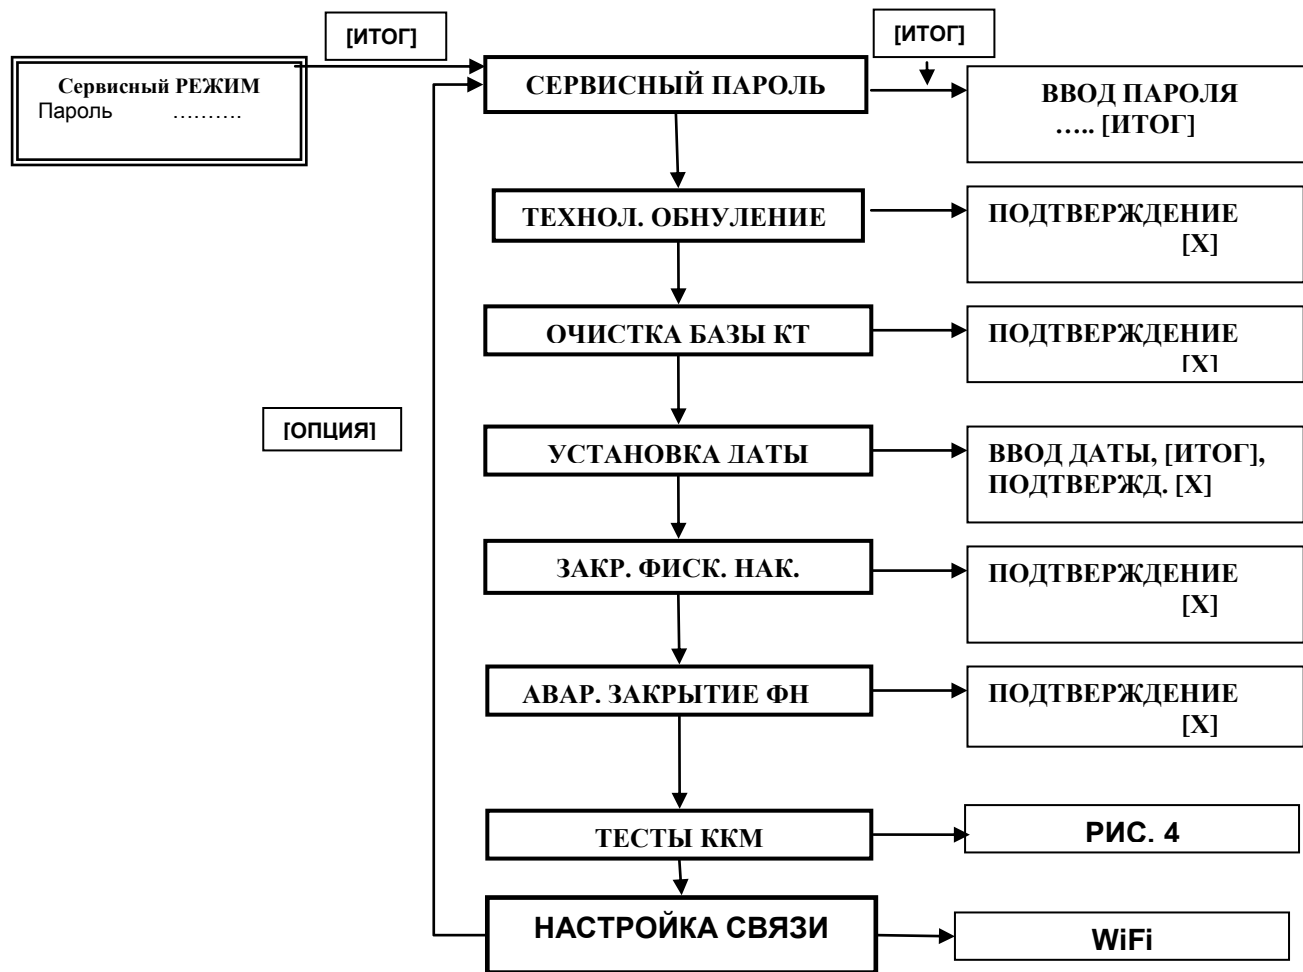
[ИТОГ]

Сервисный РЕЖИМ
Пароль ……….

СЕРВИСНЫЙ ПАРОЛЬ

[ИТОГ]

ВВОД ПАРОЛЯ
….. [ИТОГ]

ТЕХНОЛ. ОБНУЛЕНИЕ

ПОДТВЕРЖДЕНИЕ
[X]

ОЧИСТКА БАЗЫ КТ

ПОДТВЕРЖДЕНИЕ
[X]

[ОПЦИЯ]

УСТАНОВКА ДАТЫ

ВВОД ДАТЫ, [ИТОГ], ПОДТВЕРЖД. [X]

ЗАКР. ФИСК. НАК.

ПОДТВЕРЖДЕНИЕ
[X]

АВАР. ЗАКРЫТИЕ ФН

ПОДТВЕРЖДЕНИЕ
[X]

ТЕСТЫ ККМ

РИС. 4

НАСТРОЙКА СВЯЗИ

WiFi